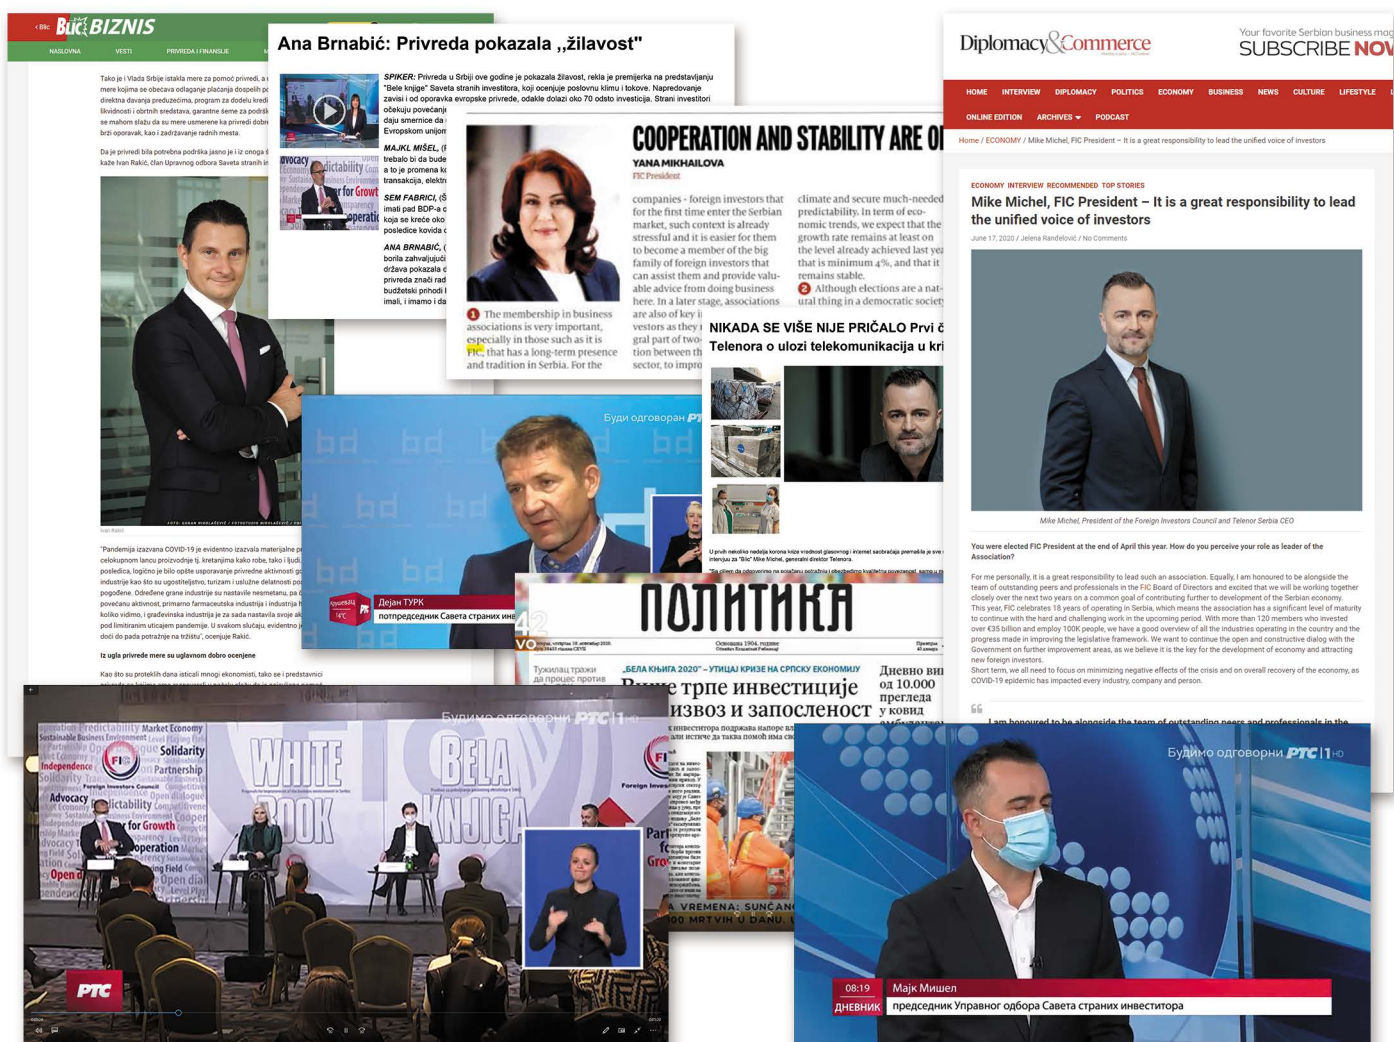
Blic BIZNIS

NASLOVNA VESTI PRIVREDA I FINANSIJE

Tako je i Vlada Srbije istakla mere za pomoć privredi, a mere kojima se obećava odlaganje plaćanja dospelih p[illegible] direktna davanja preduzećima, program za očuvanje likvidnosti i obrtnih sredstava, garantne šeme za podršk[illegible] se mahom slažu da su mere usmerene ka privredi dob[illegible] brzi oporavak, kao i zadržavanje radnih mesta.

Da je privredi bila potrebna podrška jasno je i iz onoga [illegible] kaže Ivan Rakić, član Upravnog odbora Saveta stranih in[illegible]

"Pandemija izazvana COVID-19 je evidentno izazvala materijalne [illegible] celokupnom lancu proizvodnje tj. kretanjima kako robe, tako i ljudi. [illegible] posledica, logično je bilo opšte usporavanje privredne aktivnosti g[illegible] industrije kao što su ugostiteljstvo, turizam i uslužne delatnosti p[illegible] pogođene. Određene grane industrije su nastavile nesmetanu, pa č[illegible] povećanu aktivnost, primarno farmaceutska industrija i industrija h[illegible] koliko vidimo, i građevinska industrija je za sada nastavila svoje ak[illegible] pod limitiranim uticajem pandemije. U svakom slučaju, evidentno j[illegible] doći do pada potražnje na tržištu", ocenjuje Rakić.

Iz ugla privrede mere su uglavnom dobro ocenjene

Kao što su proteklih dana isticali mnogi ekonomisti, tako se i predstavnici

Ana Brnabić: Privreda pokazala „žilavost"

SPIKER: Privreda u Srbiji ove godine je pokazala žilavost, rekla je premijerka na predstavljanju "Bele knjige" Saveta stranih investitora, koji ocenjuje poslovnu klimu i tokove. Napredovanje zavisi i od oporavka evropske privrede, odakle dolazi oko 70 odsto investicija. Strani investitori očekuju povećanje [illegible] daju smernice da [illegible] Evropskom unijom

MAJKL MIŠEL, (F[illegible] trebalo bi da bude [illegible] a to je promena ko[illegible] transakcija, elektr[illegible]

SEM FABRICI, (S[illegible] imati pad BDP-a c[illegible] koja se kreće oko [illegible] posledice kovida c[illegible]

ANA BRNABIĆ, ([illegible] borila zahvaljujući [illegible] država pokazala c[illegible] privreda znači rad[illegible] budžetski prihodi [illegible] imali, i imamo i da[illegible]

COOPERATION AND STABILITY ARE O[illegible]

YANA MIKHAILOVA
FIC President

1 The membership in business associations is very important, especially in those such as it is FIC, that has a long-term presence and tradition in Serbia. For the

companies - foreign investors that for the first time enter the Serbian market, such context is already stressful and it is easier for them to become a member of the big family of foreign investors that can assist them and provide valuable advice from doing business here. In a later stage, associations are also of key i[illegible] vestors as they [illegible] gral part of two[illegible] tion between th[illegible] sector, to impro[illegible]

climate and secure much-needed predictability. In term of economic trends, we expect that the growth rate remains at least on the level already achieved last yea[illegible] that is minimum 4%, and that it remains stable.

2 Although elections are a nat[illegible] ural thing in a democratic societ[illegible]

NIKADA SE VIŠE NIJE PRIČALO Prvi č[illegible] Telenora o ulozi telekomunikacija u kri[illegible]

Буди одговоран РТС

Дејан ТУРК
потпредседник Савета страних инв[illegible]

ПОЛИТИКА

„БЕЛА КЊИГА 2020" – УТИЦАЈ КРИЗЕ НА СРПСКУ ЕКОНОМИЈУ
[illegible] трпе инвестиције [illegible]извоз и запосленост

Дневно ви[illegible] од 10.000 прегледа у ковид

Diplomacy&Commerce

Your favorite Serbian business mag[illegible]
SUBSCRIBE NOW

HOME INTERVIEW DIPLOMACY POLITICS ECONOMY BUSINESS NEWS CULTURE LIFESTYLE
ONLINE EDITION ARCHIVES PODCAST

Home / ECONOMY / Mike Michel, FIC President – It is a great responsibility to lead the unified voice of investors

ECONOMY INTERVIEW RECOMMENDED TOP STORIES

Mike Michel, FIC President – It is a great responsibility to lead the unified voice of investors

June 17, 2020 / Jelena Ranđelović / No Comments

Mike Michel, President of the Foreign Investors Council and Telenor Serbia CEO

You were elected FIC President at the end of April this year. How do you perceive your role as leader of the Association?

For me personally, it is a great responsibility to lead such an association. Equally, I am honoured to be alongside the team of outstanding peers and professionals in the FIC Board of Directors and excited that we will be working together closely over the next two years on a common goal of contributing further to development of the Serbian economy.
This year, FIC celebrates 18 years of operating in Serbia, which means the association has a significant level of maturity to continue with the hard and challenging work in the upcoming period. With more than 120 members who invested over €35 billion and employ 100K people, we have a good overview of all the industries operating in the country and the progress made in improving the legislative framework. We want to continue the open and constructive dialog with the Government on further improvement areas, as we believe it is the key for the development of economy and attracting new foreign investors.
Short term, we all need to focus on minimizing negative effects of the crisis and on overall recovery of the economy, as COVID-19 epidemic has impacted every industry, company and person.

I am honoured to be alongside the team of outstanding peers and professionals in the

Будимо одговорни РТС 1

WHITE BOOK
BELA KNJIGA

Solidarity
Partnership
Advocacy
for Growth
Cooperation
Foreign Investors Council

РТС

Будимо одговорни РТС 1 HD

08:19 Мајк Мишел
ДНЕВНИК председник Управног одбора Савета страних инвеститора